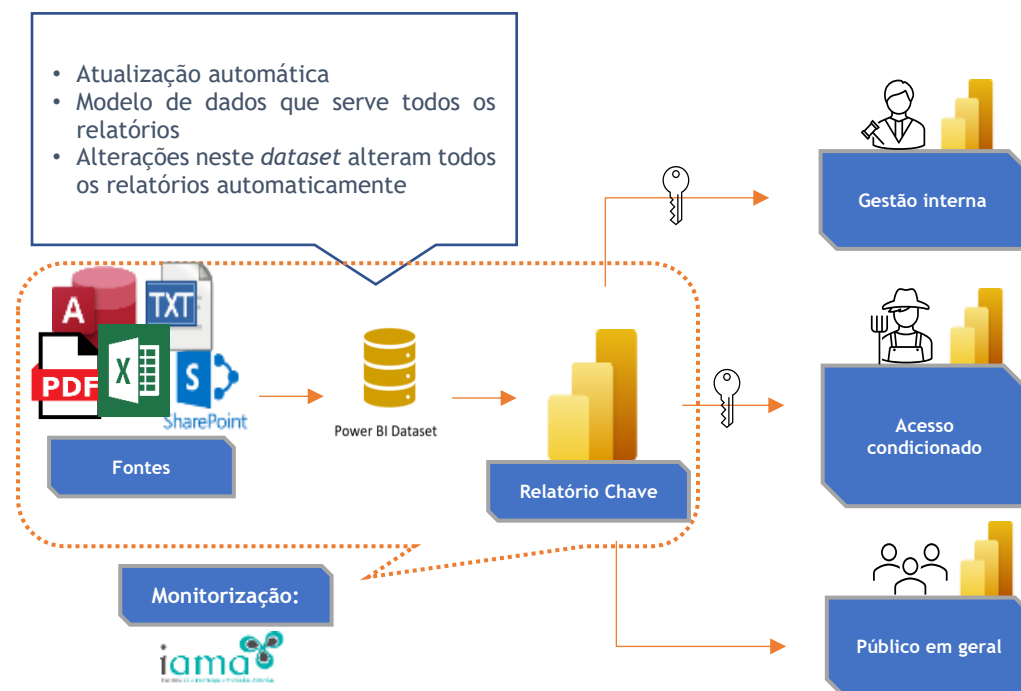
• Atualização automática
• Modelo de dados que serve todos os relatórios
• Alterações neste *dataset* alteram todos os relatórios automaticamente

TXT

PDF

SharePoint

Fontes

Power BI Dataset

Relatório Chave

Gestão interna

Acesso condicionado

Público em geral

Monitorização:

iama

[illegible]